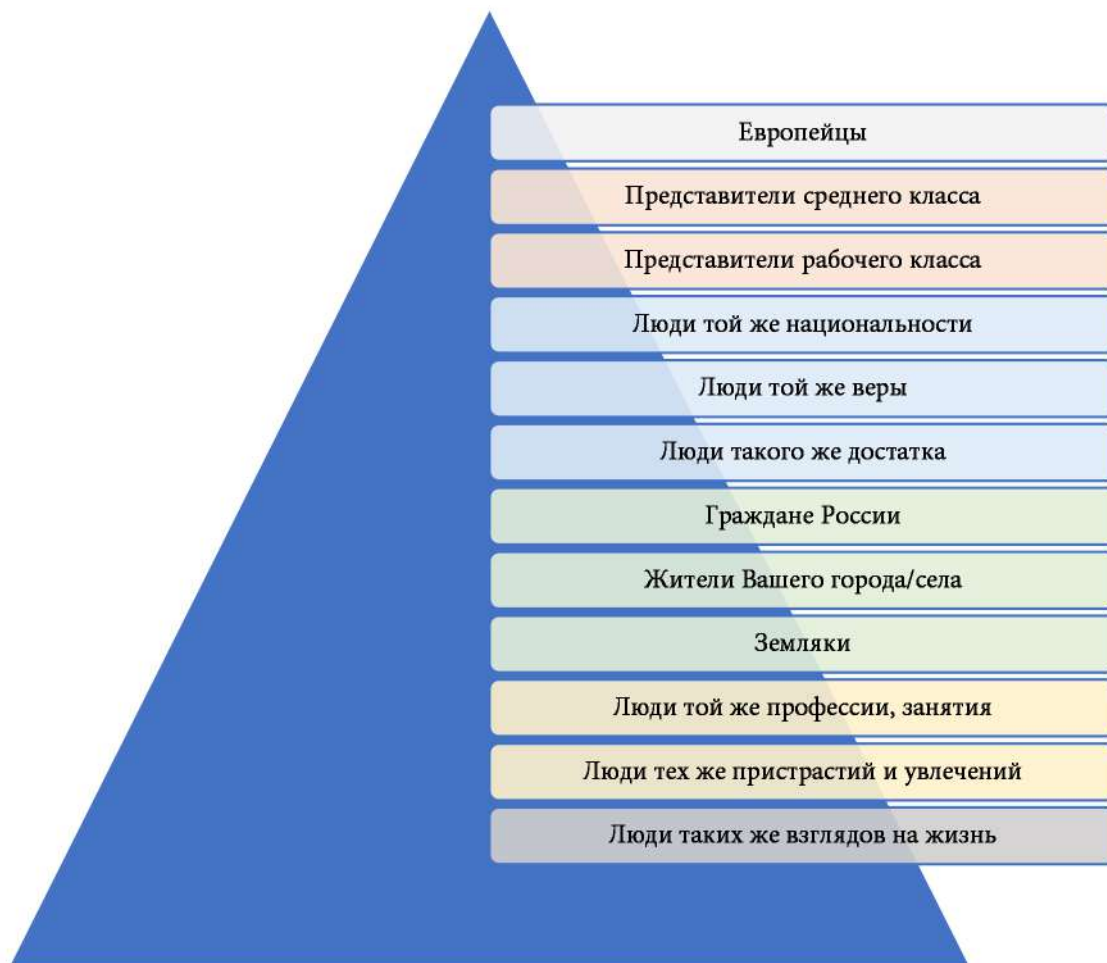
Европейцы

Представители среднего класса

Представители рабочего класса

Люди той же национальности

Люди той же веры

Люди такого же достатка

Граждане России

Жители Вашего города/села

Земляки

Люди той же профессии, занятия

Люди тех же пристрастий и увлечений

Люди таких же взглядов на жизнь